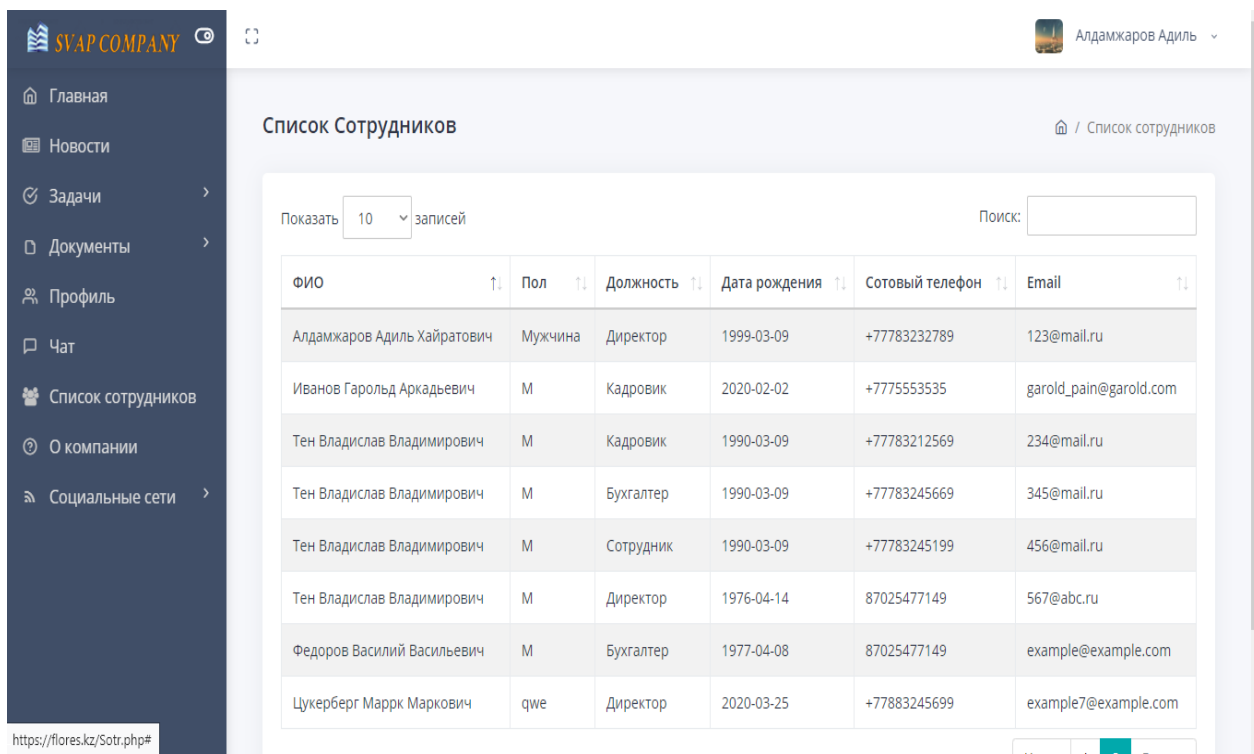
SVAP COMPANY

Алдамжаров Адиль

Главная
Новости
Задачи
Документы
Профиль
Чат
Список сотрудников
О компании
Социальные сети

Список Сотрудников

/ Список сотрудников

Показать 10 записей

Поиск:

| ФИО | Пол | Должность | Дата рождения | Сотовый телефон | Email |
|---|---|---|---|---|---|
| Алдамжаров Адиль Хайратович | Мужчина | Директор | 1999-03-09 | +77783232789 | 123@mail.ru |
| Иванов Гарольд Аркадьевич | М | Кадровик | 2020-02-02 | +7775553535 | garold_pain@garold.com |
| Тен Владислав Владимирович | М | Кадровик | 1990-03-09 | +77783212569 | 234@mail.ru |
| Тен Владислав Владимирович | М | Бухгалтер | 1990-03-09 | +77783245669 | 345@mail.ru |
| Тен Владислав Владимирович | М | Сотрудник | 1990-03-09 | +77783245199 | 456@mail.ru |
| Тен Владислав Владимирович | М | Директор | 1976-04-14 | 87025477149 | 567@abc.ru |
| Федоров Василий Васильевич | М | Бухгалтер | 1977-04-08 | 87025477149 | example@example.com |
| Цукерберг Маррк Маркович | qwe | Директор | 2020-03-25 | +77883245699 | example7@example.com |

https://flores.kz/Sotr.php#

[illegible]